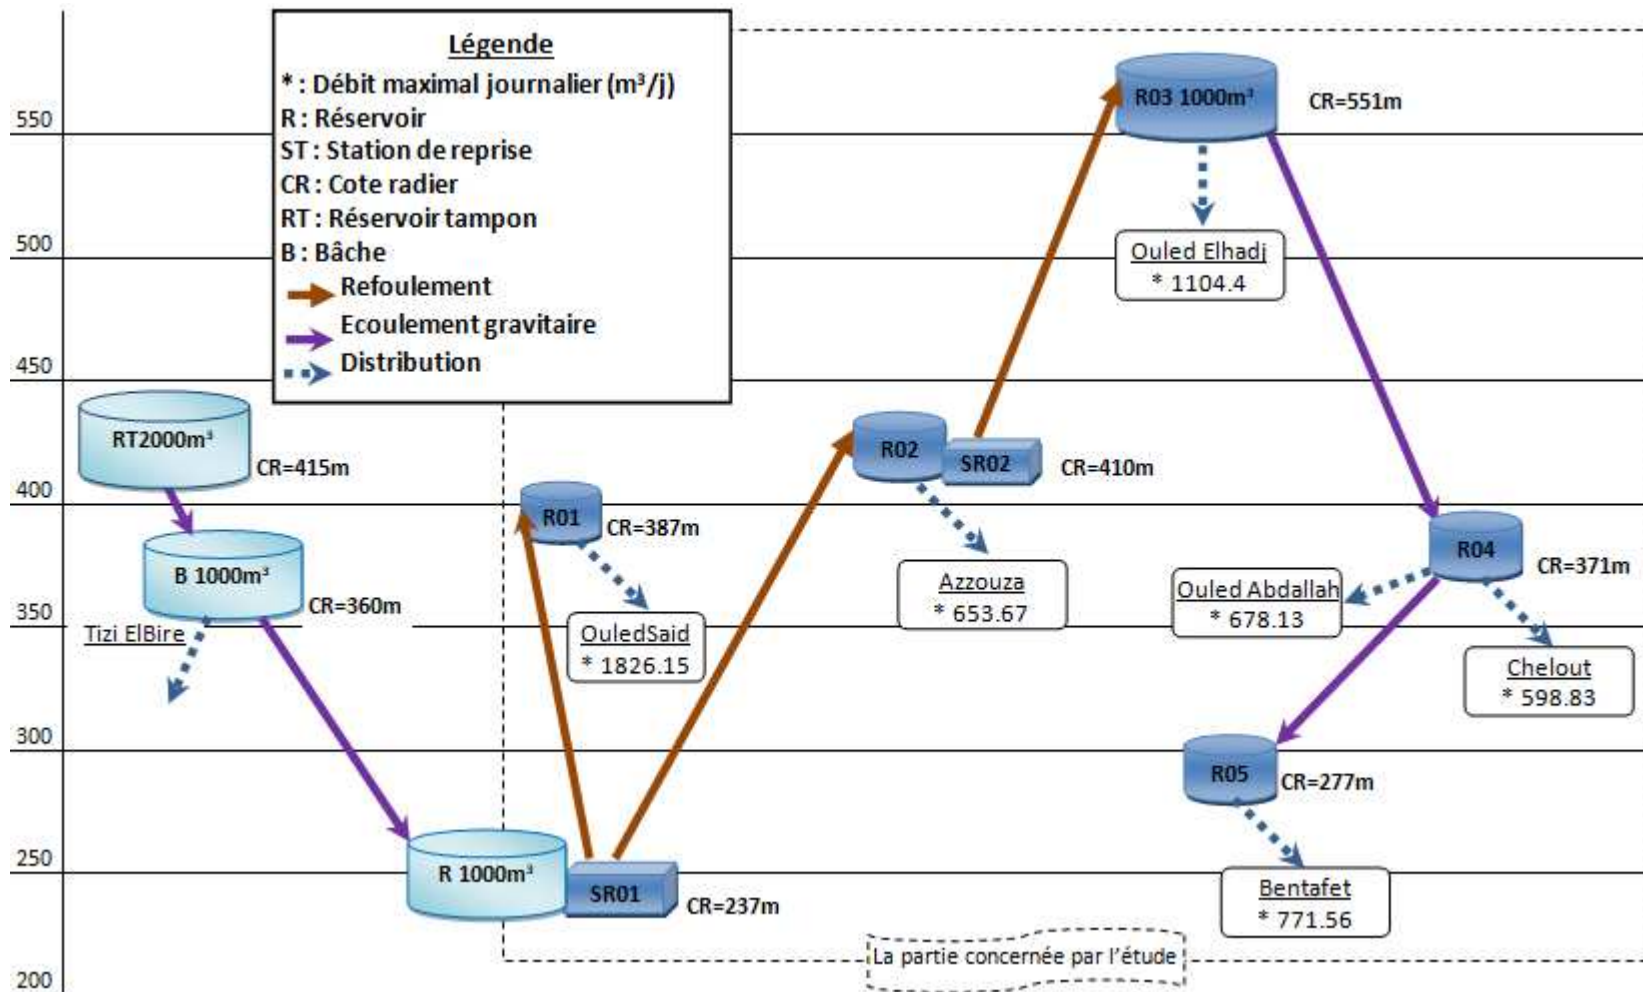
Légende
* : Débit maximal journalier ($m^3/j$)
R : Réservoir
ST : Station de reprise
CR : Cote radier
RT : Réservoir tampon
B : Bâche
Refoulement
Ecoulement gravitaire
Distribution

550
500
450
400
350
300
250
200

RT2000m³
CR=415m
B 1000m³
CR=360m
Tizi ElBire
R 1000m³
SR01
CR=237m
R01
CR=387m
OuledSaid
* 1826.15
R02
SR02
CR=410m
Azzouza
* 653.67
R03 1000m³
CR=551m
Ouled Elhadj
* 1104.4
R04
CR=371m
Ouled Abdallah
* 678.13
Chelout
* 598.83
R05
CR=277m
Bentafet
* 771.56
La partie concernée par l'étude